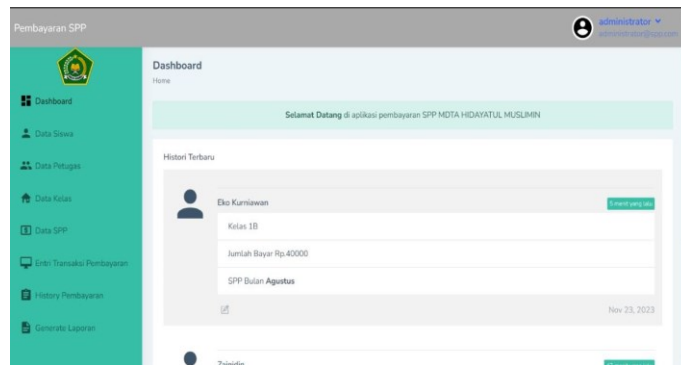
Pembayaran SPP

administrator
administrator@spp.com

Dashboard
Data Siswa
Data Petugas
Data Kelas
Data SPP
Entri Transaksi Pembayaran
History Pembayaran
Generate Laporan

Dashboard
Home

Selamat Datang di aplikasi pembayaran SPP MDTA HIDAYATUL MUSLIMIN

Histori Terbaru

Eko Kurniawan
5 menit yang lalu
Kelas 1B
Jumlah Bayar Rp.40000
SPP Bulan Agustus
Nov 23, 2023

Zainidir
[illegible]